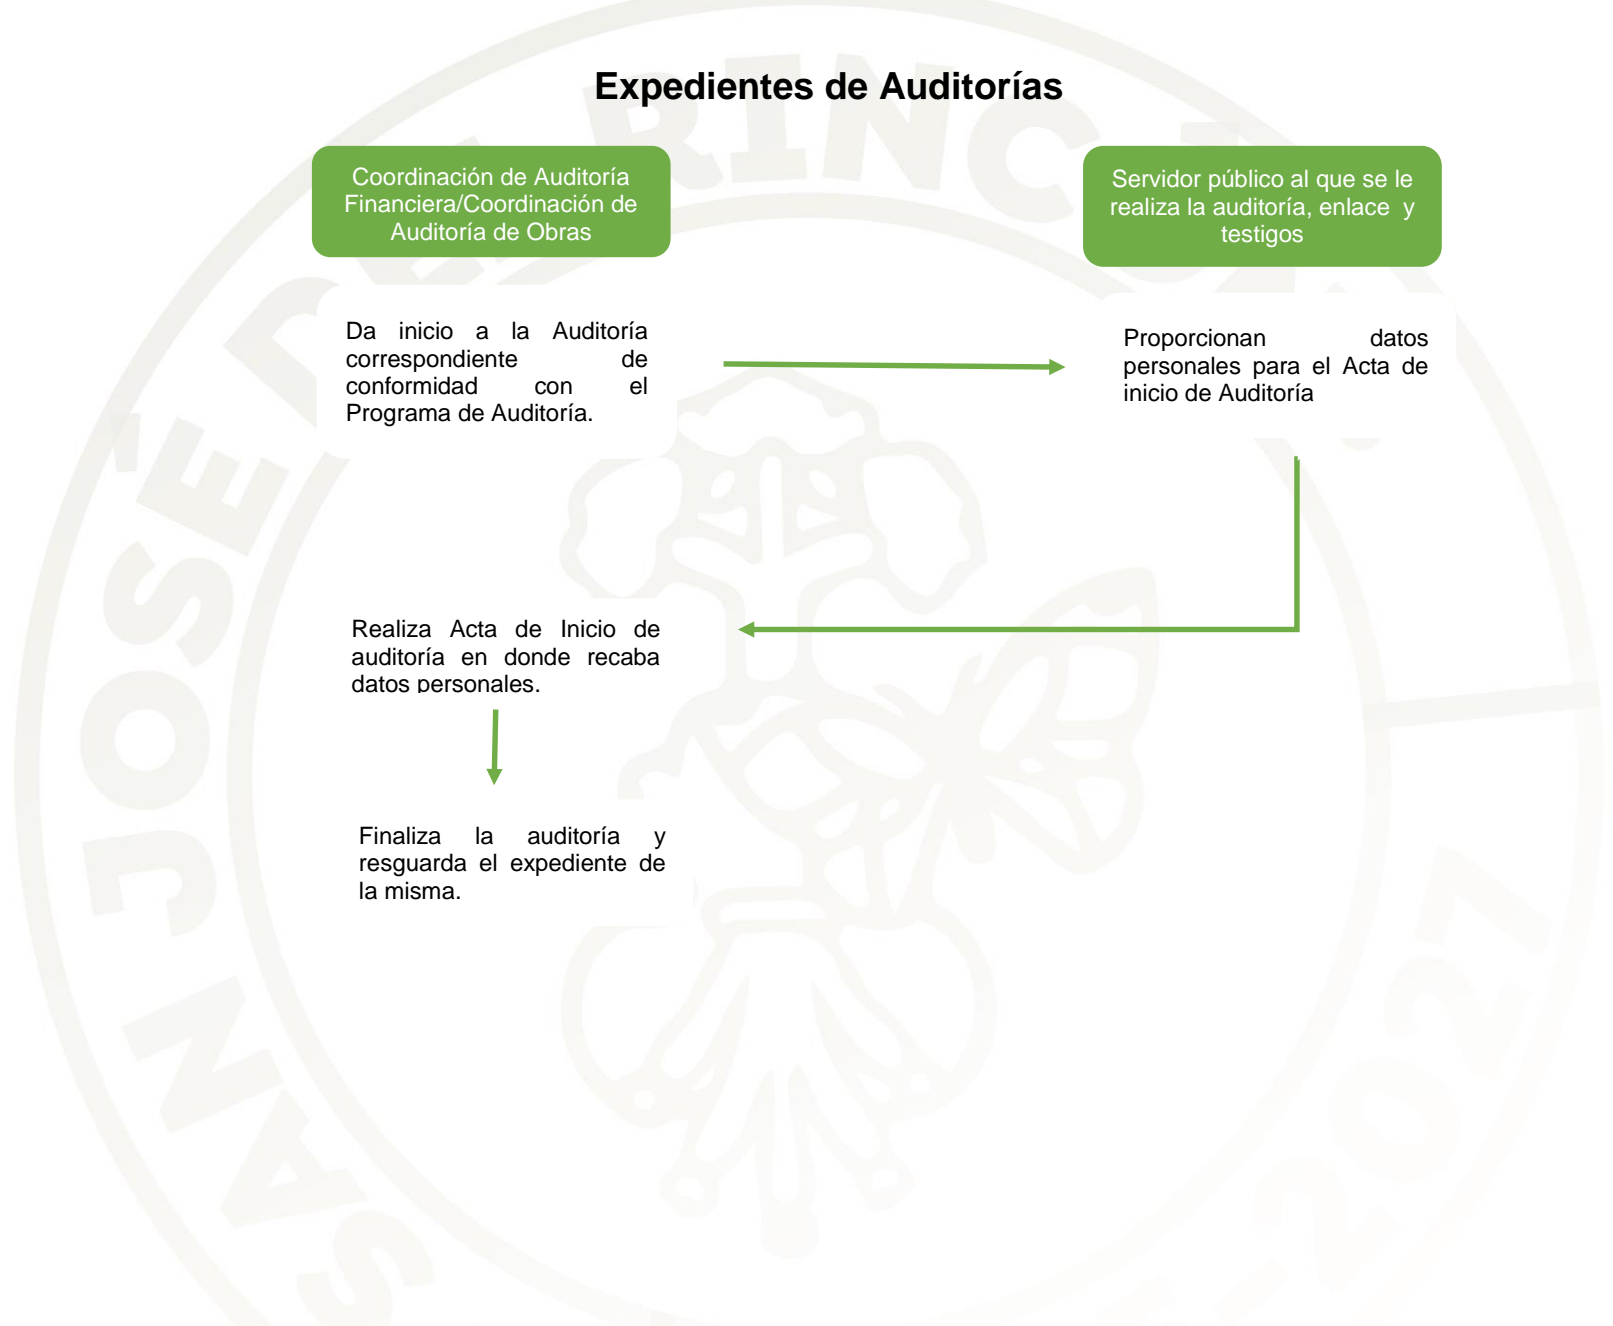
Expedientes de Auditorías

Coordinación de Auditoría Financiera/Coordinación de Auditoría de Obras

Servidor público al que se le realiza la auditoría, enlace y testigos

Da inicio a la Auditoría correspondiente de conformidad con el Programa de Auditoría.

Proporcionan datos personales para el Acta de inicio de Auditoría

Realiza Acta de Inicio de auditoría en donde recaba datos personales.

Finaliza la auditoría y resguarda el expediente de la misma.